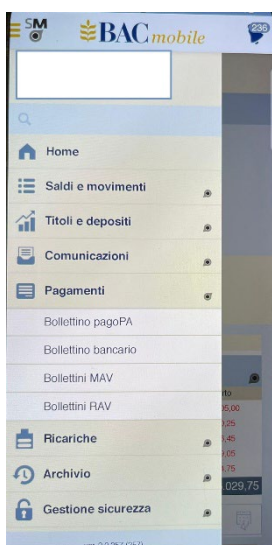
SM

BACmobile

236

Home

Saldi e movimenti

Titoli e depositi

Comunicazioni

Pagamenti

Bollettino pagoPA

Bollettino bancario

Bollettini MAV

Bollettini RAV

Ricariche

Archivio

Gestione sicurezza

to

05,00

,25

,45

,05

,75

.029,75

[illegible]